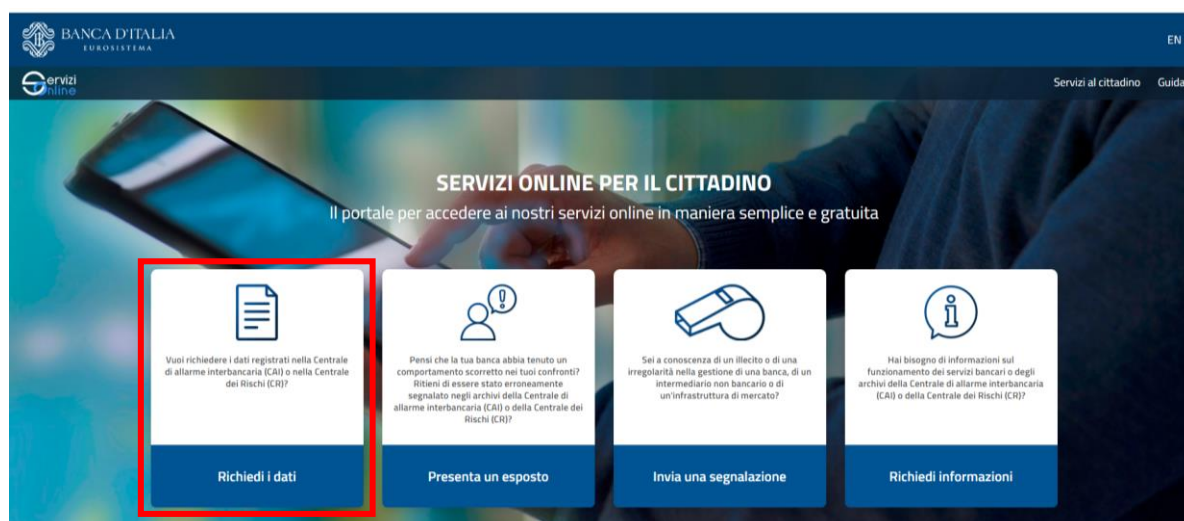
BANCA D'ITALIA
EUROSISTEMA

EN

Servizi Online

Servizi al cittadino Guida

SERVIZI ONLINE PER IL CITTADINO
Il portale per accedere ai nostri servizi online in maniera semplice e gratuita

Vuoi richiedere i dati registrati nella Centrale di allarme interbancaria (CAI) o nella Centrale dei Rischi (CR)?

Richiedi i dati

Pensi che la tua banca abbia tenuto un comportamento scorretto nei tuoi confronti? Ritieni di essere stato erroneamente segnalato negli archivi della Centrale di allarme interbancaria (CAI) o della Centrale dei Rischi (CR)?

Presenta un esposto

Sei a conoscenza di un illecito o di una irregolarità nella gestione di una banca, di un intermediario non bancario o di un'infrastruttura di mercato?

Invia una segnalazione

Hai bisogno di informazioni sul funzionamento dei servizi bancari o degli archivi della Centrale di allarme interbancaria (CAI) o della Centrale dei Rischi (CR)?

Richiedi informazioni